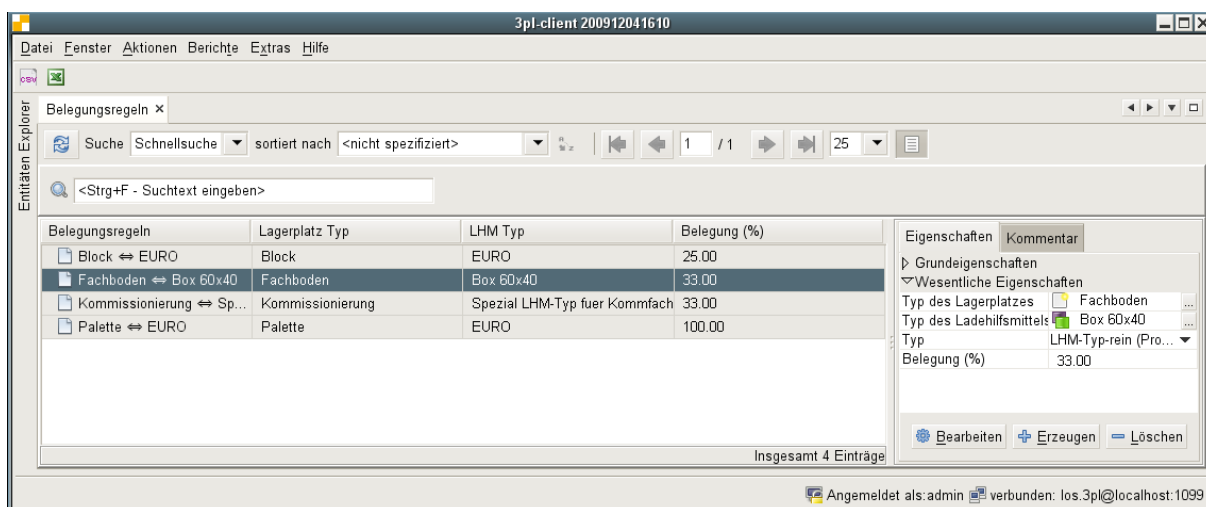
3pl-client 200912041610

Datei Fenster Aktionen Berichte Extras Hilfe

Entitäten Explorer

Belegungsregeln ×

Suche Schnellsuche sortiert nach <nicht spezifiziert> 1 /1 25

<Strg+F - Suchtext eingeben>

| Belegungsregeln | Lagerplatz Typ | LHM Typ | Belegung (%) |
|---|---|---|---|
| Block ⇔ EURO | Block | EURO | 25.00 |
| Fachboden ⇔ Box 60x40 | Fachboden | Box 60x40 | 33.00 |
| Kommissionierung ⇔ Sp... | Kommissionierung | Spezial LHM-Typ fuer Kommfach | 33.00 |
| Palette ⇔ EURO | Palette | EURO | 100.00 |

Insgesamt 4 Einträge

Eigenschaften Kommentar

▷ Grundeigenschaften
▽Wesentliche Eigenschaften

| | |
|---|---|
| Typ des Lagerplatzes | Fachboden |
| Typ des Ladehilfsmittels | Box 60x40 |
| Typ | LHM-Typ-rein (Pro... |
| Belegung (%) | 33.00 |

Bearbeiten Erzeugen Löschen

Angemeldet als:admin verbunden: los.3pl@localhost:1099